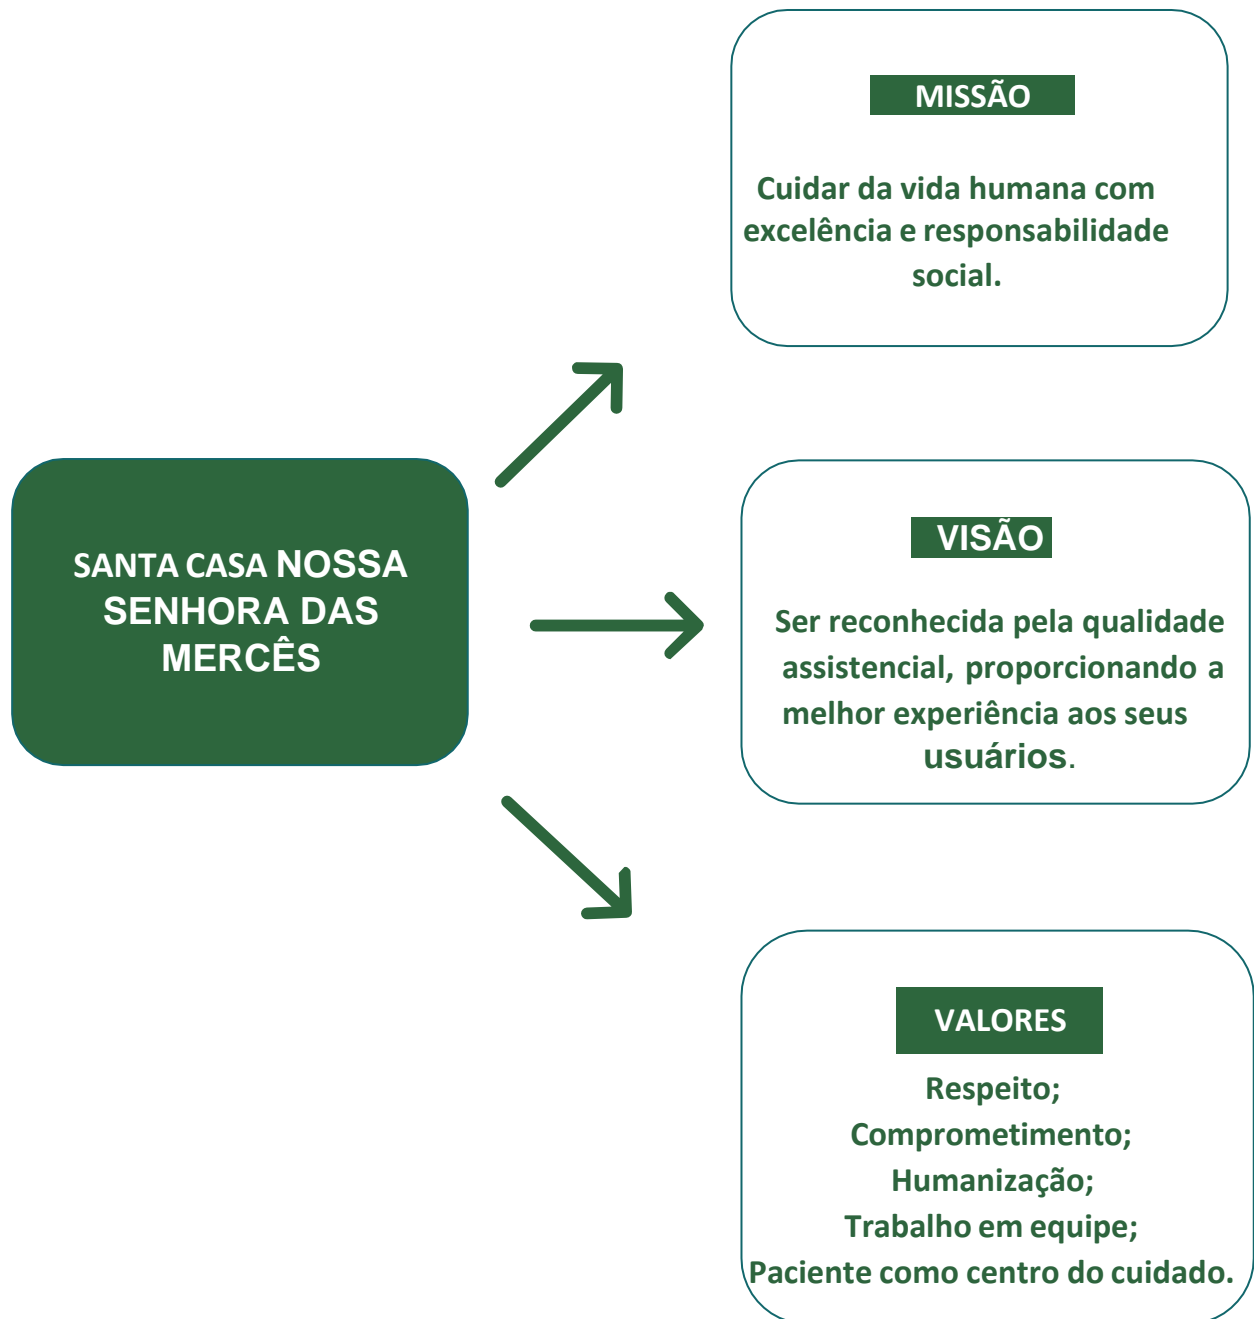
SANTA CASA NOSSA SENHORA DAS MERCÊS

MISSÃO

Cuidar da vida humana com excelência e responsabilidade social.

VISÃO

Ser reconhecida pela qualidade assistencial, proporcionando a melhor experiência aos seus usuários.

VALORES

Respeito;
Comprometimento;
Humanização;
Trabalho em equipe;
Paciente como centro do cuidado.